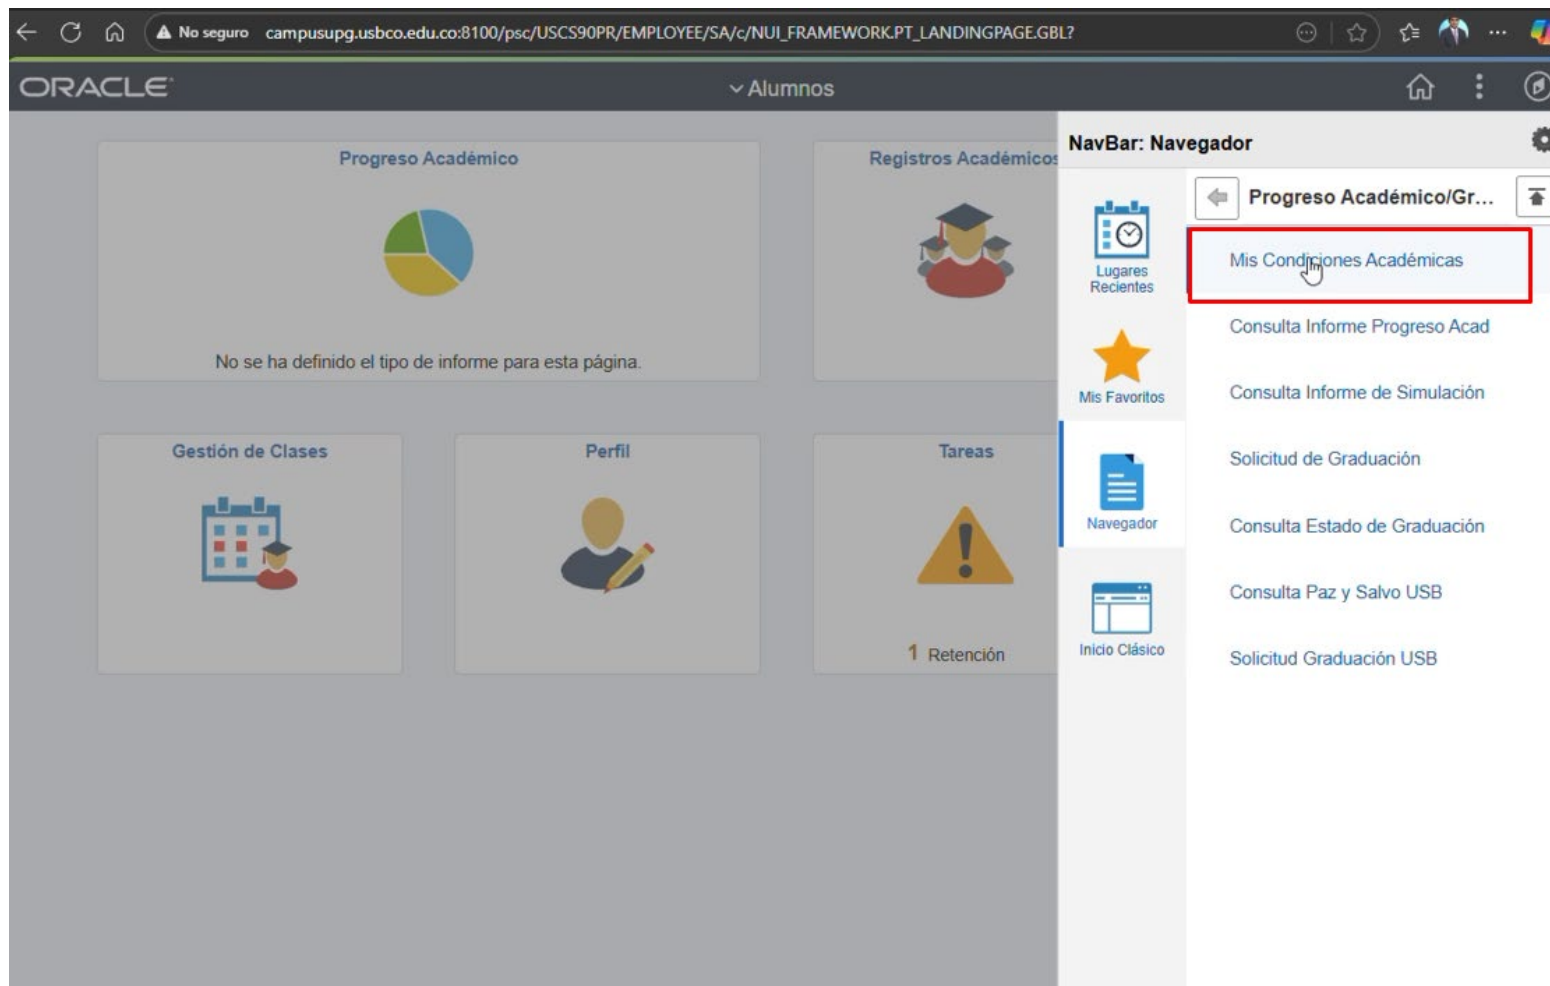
No seguro campusupg.usbco.edu.co:8100/psc/USCS90PR/EMPLOYEE/SA/c/NUI_FRAMEWORK.PT_LANDINGPAGE.GBL?

ORACLE

Alumnos

Progreso Académico

No se ha definido el tipo de informe para esta página.

Registros Académicos

Gestión de Clases

Perfil

Tareas

1 Retención

NavBar: Navegador

Lugares Recientes

Mis Favoritos

Navegador

Inicio Clásico

Progreso Académico/Gr...

Mis Condiciones Académicas

Consulta Informe Progreso Acad

Consulta Informe de Simulación

Solicitud de Graduación

Consulta Estado de Graduación

Consulta Paz y Salvo USB

Solicitud Graduación USB